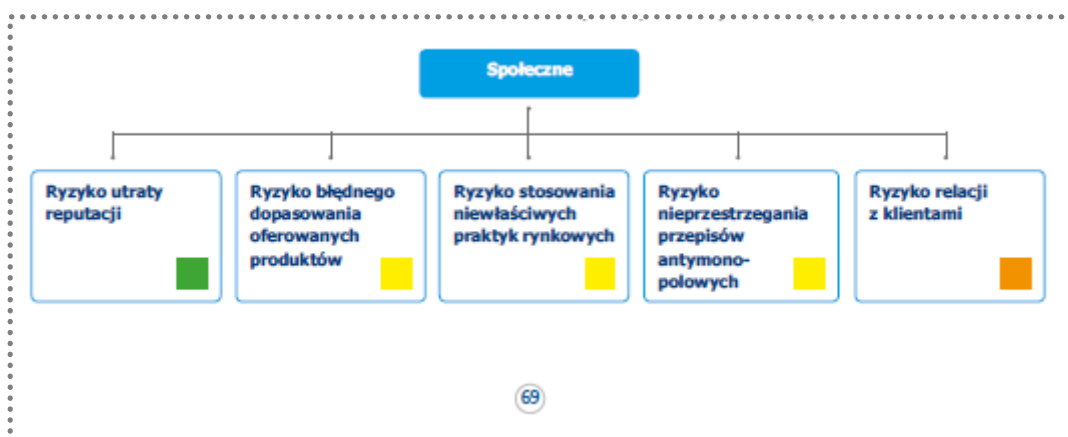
Społeczne

Ryzyko utraty reputacji

Ryzyko błędnego dopasowania oferowanych produktów

Ryzyko stosowania niewłaściwych praktyk rynkowych

Ryzyko nieprzestrzegania przepisów antymonopolowych

Ryzyko relacji z klientami

69